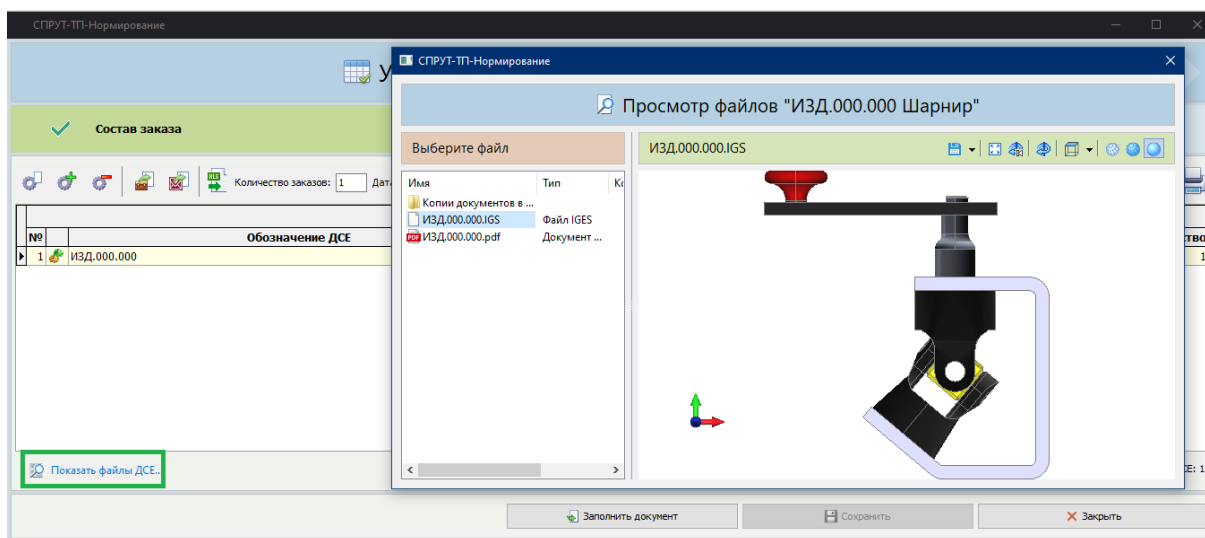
СПРУТ-ТП-Нормирование

У

Состав заказа

Количество заказов: 1 Дата

| № | | Обозначение ДСЕ |
|---|---|---|
| 1 | | ИЗД.000.000 |

Показать файлы ДСЕ...

СПРУТ-ТП-Нормирование

Просмотр файлов "ИЗД.000.000 Шарнир"

Выберите файл

| Имя | Тип | К |
|---|---|---|
| Копии документов в ... | | |
| ИЗД.000.000.IGS | Файл IGES | |
| ИЗД.000.000.pdf | Документ ... | |

ИЗД.000.000.IGS

ство
1
СЕ: 1

Заполнить документ
Сохранить
Закрыть